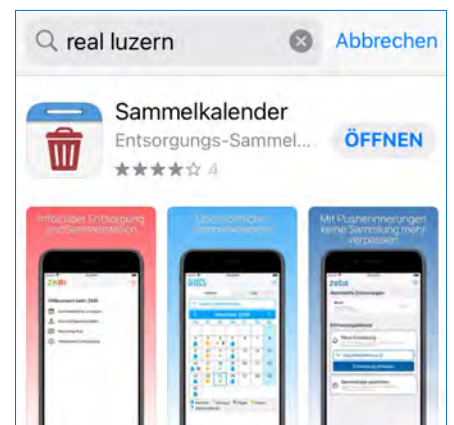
real luzern

Abbrechen

Sammelkalender

Entsorgungs-Sammel...

ÖFFNEN

4

Infos über Entsorgung und Sammelstellen

Übersichtlicher Sammelkalender

Mit Pusherinnerungen keine Sammlung mehr verpassen

Willkommen beim ZEBI

zeba

Nächste Sammlungen